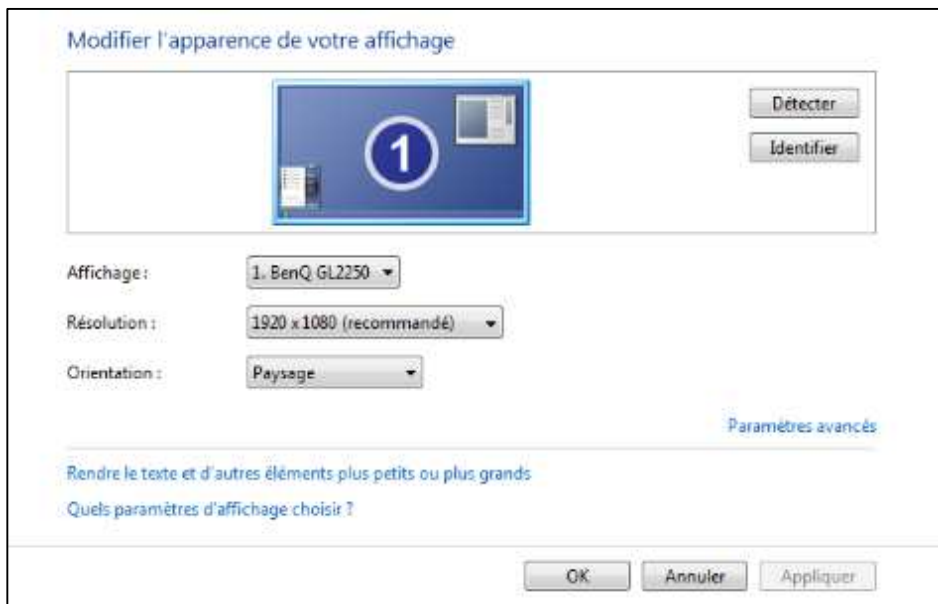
Modifier l'apparence de votre affichage

1

Détecter

Identifier

Affichage : 1. BenQ GL2250

Résolution : 1920 x 1080 (recommandé)

Orientation : Paysage

Paramètres avancés

Rendre le texte et d'autres éléments plus petits ou plus grands

Quels paramètres d'affichage choisir ?

OK

Annuler

Appliquer